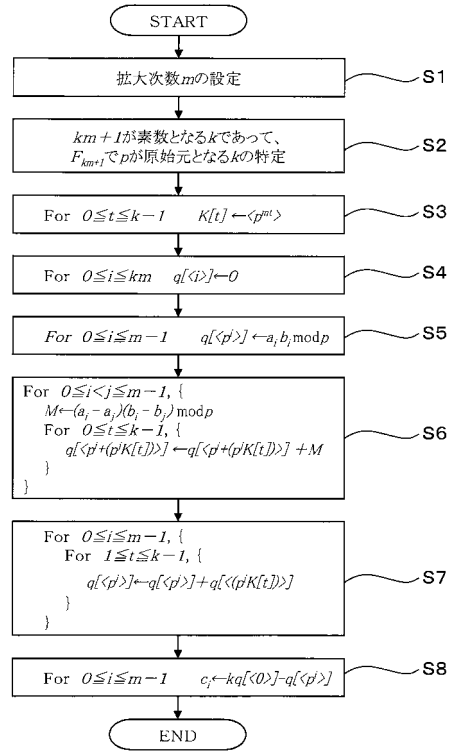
START

拡大次数$m$の設定

S1

$km+1$が素数となる$k$であって、$F_{km+1}$で$p$が原始元となる$k$の特定

S2

For $0 \leqq t \leqq k-1$ $K[t] \leftarrow \langle p^{mt} \rangle$

S3

For $0 \leqq i \leqq km$ $q[\langle i \rangle] \leftarrow 0$

S4

For $0 \leqq i \leqq m-1$ $q[\langle p^i \rangle] \leftarrow a_i b_i \bmod p$

S5

For $0 \leqq i < j \leqq m-1$, {
$M \leftarrow (a_i - a_j)(b_i - b_j) \bmod p$
For $0 \leqq t \leqq k-1$, {
$q[\langle p^i + (p^j K[t]) \rangle] \leftarrow q[\langle p^i + (p^j K[t]) \rangle] + M$
}
}

S6

For $0 \leqq i \leqq m-1$, {
For $1 \leqq t \leqq k-1$, {
$q[\langle p^i \rangle] \leftarrow q[\langle p^i \rangle] + q[\langle (p^i K[t]) \rangle]$
}
}

S7

For $0 \leqq i \leqq m-1$ $c_i \leftarrow kq[\langle 0 \rangle] - q[\langle p^i \rangle]$

S8

END